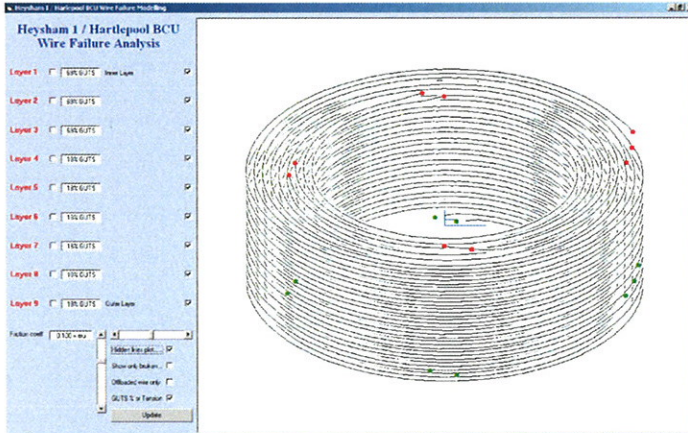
Heysham 1 / Hartlepool BCU Wire Failure Modelling

Heysham 1 / Hartlepool BCU Wire Failure Analysis

Layer 1 68% GUTS Inner Layer
Layer 2 68% GUTS
Layer 3 68% GUTS
Layer 4 18% GUTS
Layer 5 18% GUTS
Layer 6 18% GUTS
Layer 7 18% GUTS
Layer 8 18% GUTS
Layer 9 18% GUTS Outer Layer

Friction coeff 0.100 + mu

Hidden lines plot...
Show only broken...
Offloaded wire only
GUTS % or Tension

Update